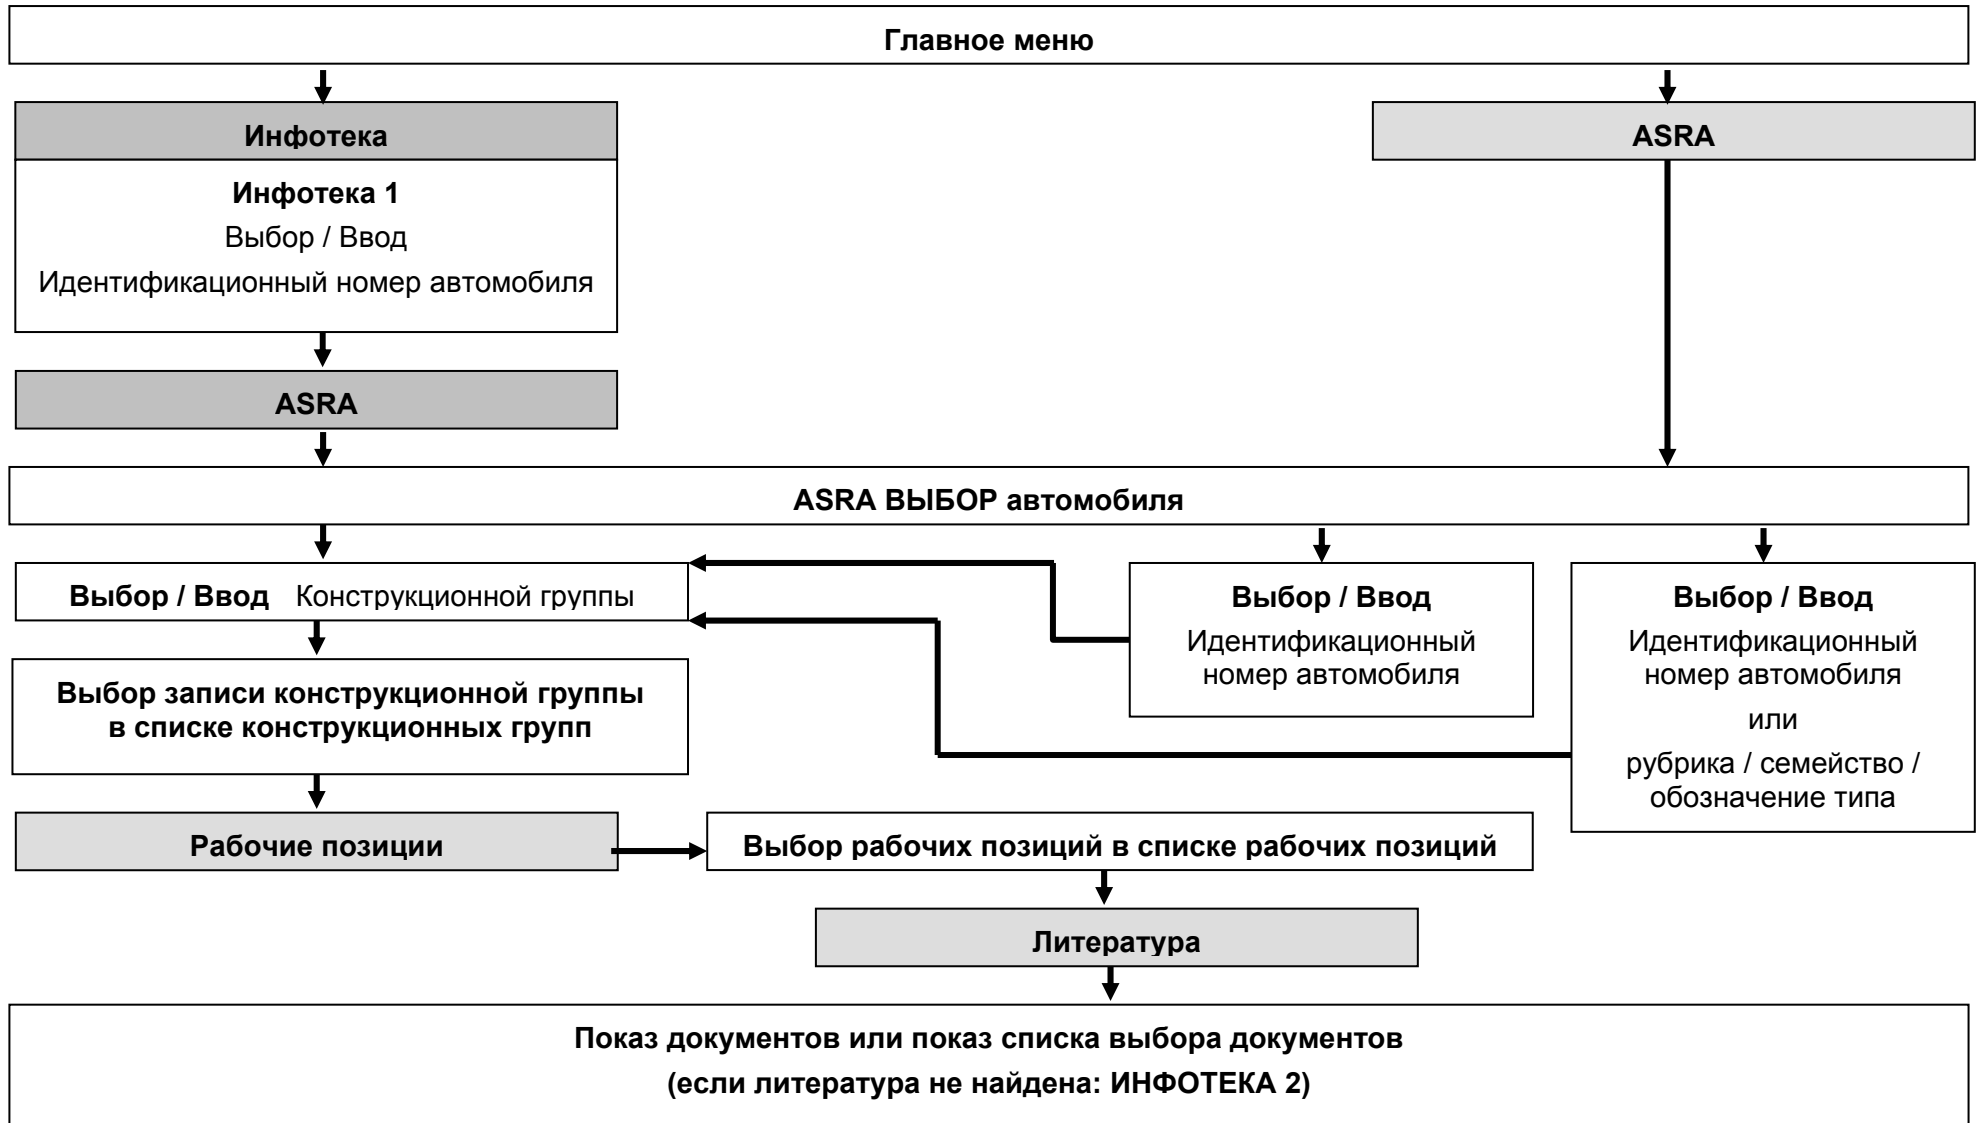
Главное меню

Инфотека

Инфотека 1
Выбор / Ввод
Идентификационный номер автомобиля

ASRA

ASRA

ASRA ВЫБОР автомобиля

Выбор / Ввод Конструкционной группы

Выбор / Ввод
Идентификационный номер автомобиля

Выбор / Ввод
Идентификационный номер автомобиля
или
рубрика / семейство / обозначение типа

Выбор записи конструкционной группы в списке конструкционных групп

Рабочие позиции

Выбор рабочих позиций в списке рабочих позиций

Литература

Показ документов или показ списка выбора документов
(если литература не найдена: ИНФОТЕКА 2)